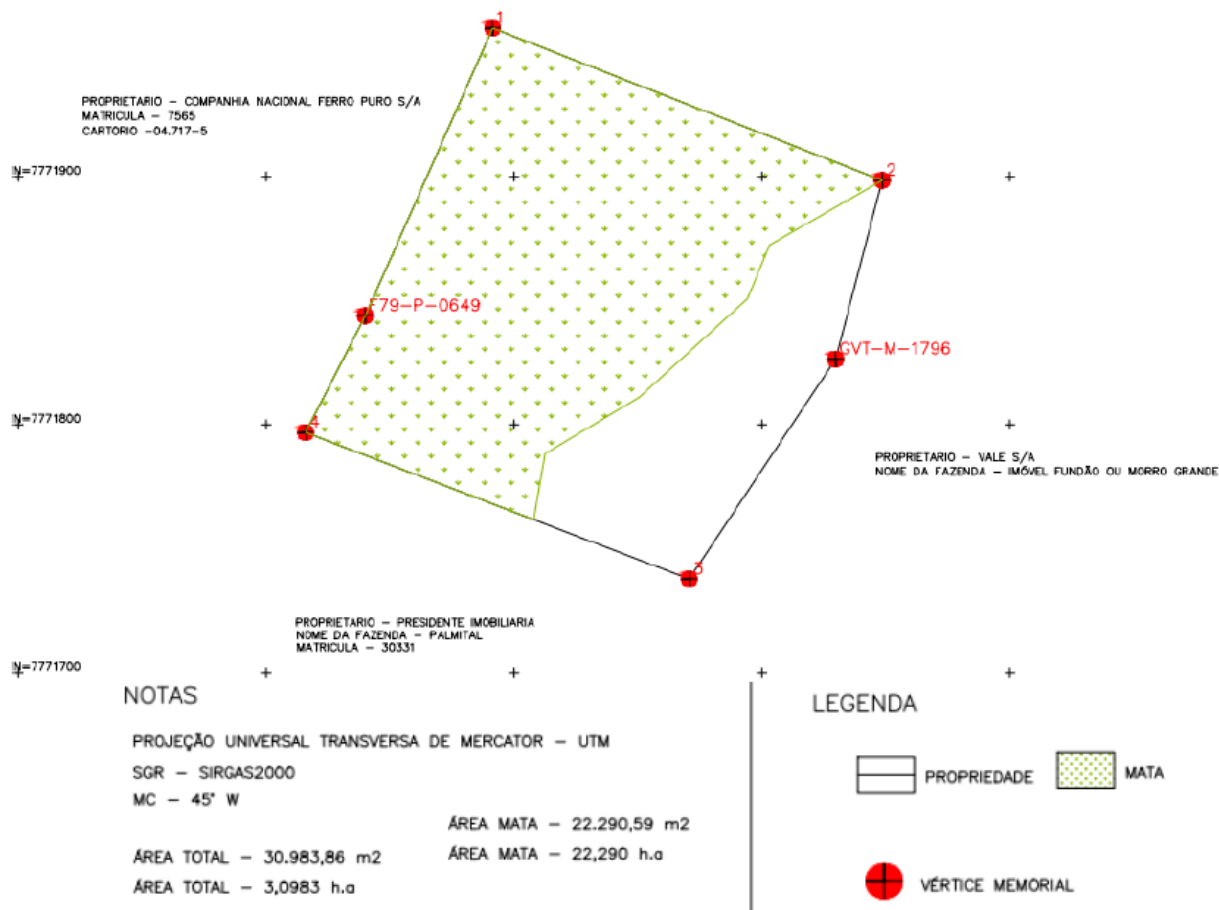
1

PROPRIETARIO - COMPANHIA NACIONAL FERRO PURO S/A
MATRICULA - 7565
CARTORIO -04.717-5

N=7771900

2

F79-P-0649

GVT-M-1796

N=7771800

4

PROPRIETARIO - VALE S/A
NOME DA FAZENDA - IMÓVEL FUNDÃO OU MORRO GRANDE

3

PROPRIETARIO - PRESIDENTE IMOBILIARIA
NOME DA FAZENDA - PALMITAL
MATRICULA - 30331

N=7771700

NOTAS

PROJEÇÃO UNIVERSAL TRANSVERSA DE MERCATOR - UTM
SGR - SIRGAS2000
MC - 45° W

ÁREA MATA - 22.290,59 m2
ÁREA MATA - 22,290 h.a

ÁREA TOTAL - 30.983,86 m2
ÁREA TOTAL - 3,0983 h.a

LEGENDA

PROPRIEDADE

MATA

VÉRTICE MEMORIAL